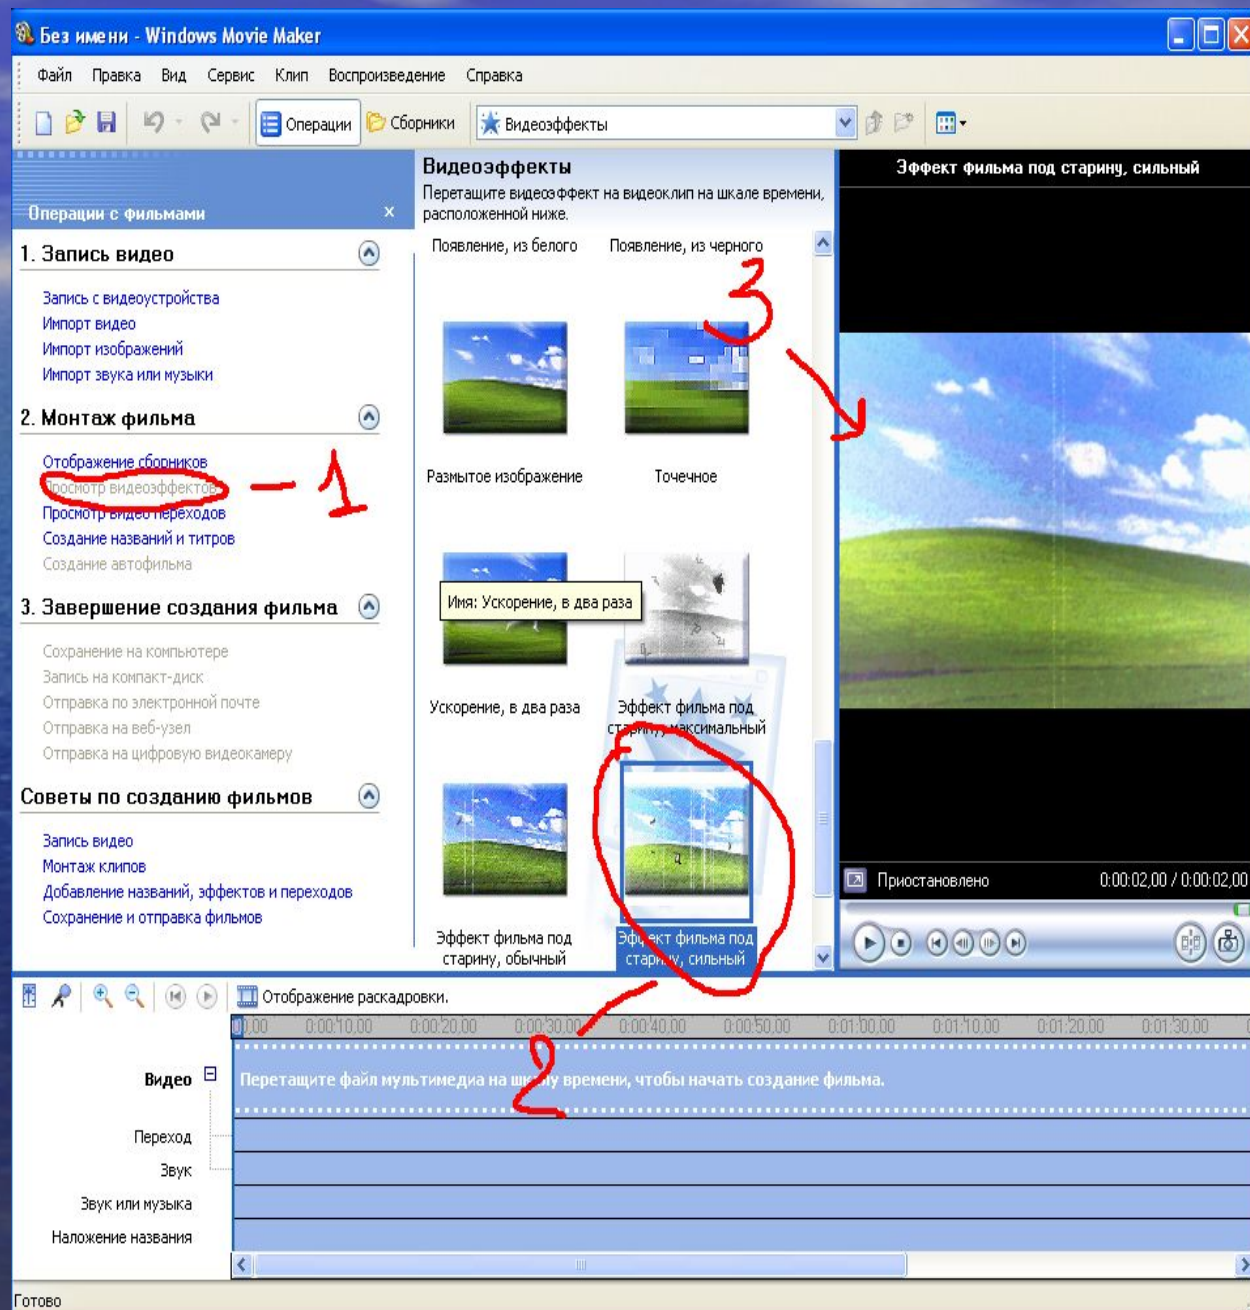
Без имени - Windows Movie Maker

Файл Правка Вид Сервис Клип Воспроизведение Справка

Операции Сборники Видеоэффекты

Операции с фильмами ×

1. Запись видео

Запись с видеоустройства
Импорт видео
Импорт изображений
Импорт звука или музыки

2. Монтаж фильма

Отображение сборников
Просмотр видеоэффектов
Просмотр видеопереходов
Создание названий и титров
Создание автофильма

— 1

3. Завершение создания фильма

Сохранение на компьютере
Запись на компакт-диск
Отправка по электронной почте
Отправка на веб-узел
Отправка на цифровую видеокамеру

Советы по созданию фильмов

Запись видео
Монтаж клипов
Добавление названий, эффектов и переходов
Сохранение и отправка фильмов

Видеоэффекты
Перетащите видеоэффект на видеоклип на шкале времени, расположенной ниже.

Появление, из белого Появление, из черного

3

Размытое изображение Точечное

Имя: Ускорение, в два раза

Ускорение, в два раза Эффект фильма под старину, максимальный

Эффект фильма под старину, обычный Эффект фильма под старину, сильный

Эффект фильма под старину, сильный

Приостановлено 0:00:02,00 / 0:00:02,00

Отображение раскадровки.

0,00 0:00:10,00 0:00:20,00 0:00:30,00 0:00:40,00 0:00:50,00 0:01:00,00 0:01:10,00 0:01:20,00 0:01:30,00

2

Видео
Перетащите файл мультимедиа на шкалу времени, чтобы начать создание фильма.
Переход
Звук
Звук или музыка
Наложение названия

Готово